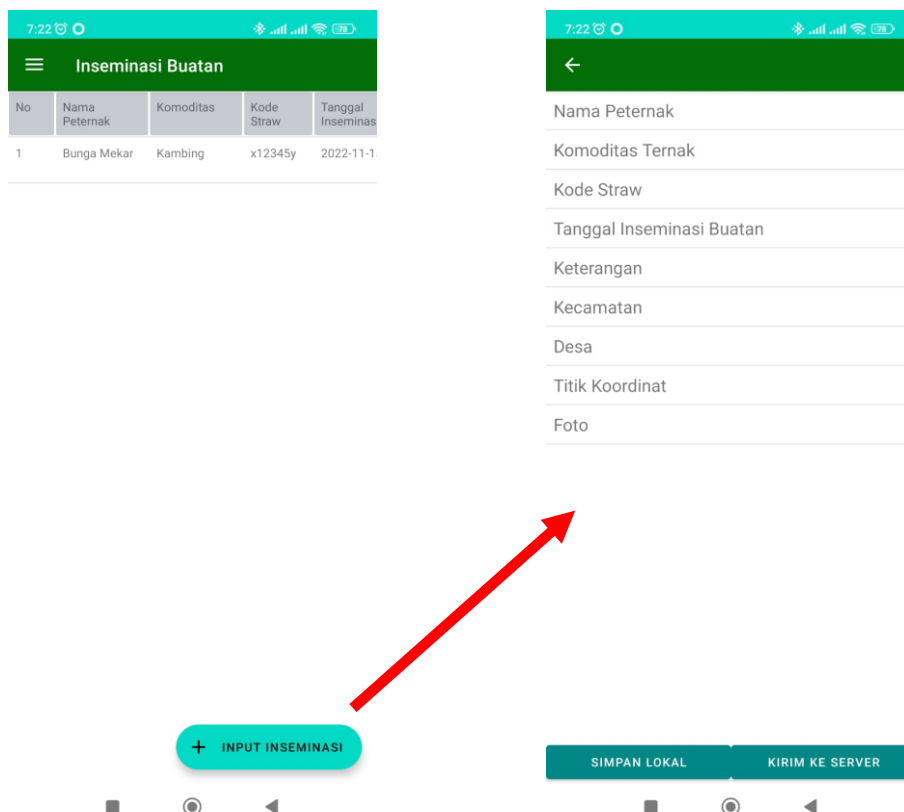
7:22

Inseminasi Buatan

| No | Nama Peternak | Komoditas | Kode Straw | Tanggal Inseminas |
|---|---|---|---|---|
| 1 | Bunga Mekar | Kambing | x12345y | 2022-11-1 |

+ INPUT INSEMINASI

7:22

Nama Peternak

Komoditas Ternak

Kode Straw

Tanggal Inseminasi Buatan

Keterangan

Kecamatan

Desa

Titik Koordinat

Foto

SIMPAN LOKAL

KIRIM KE SERVER